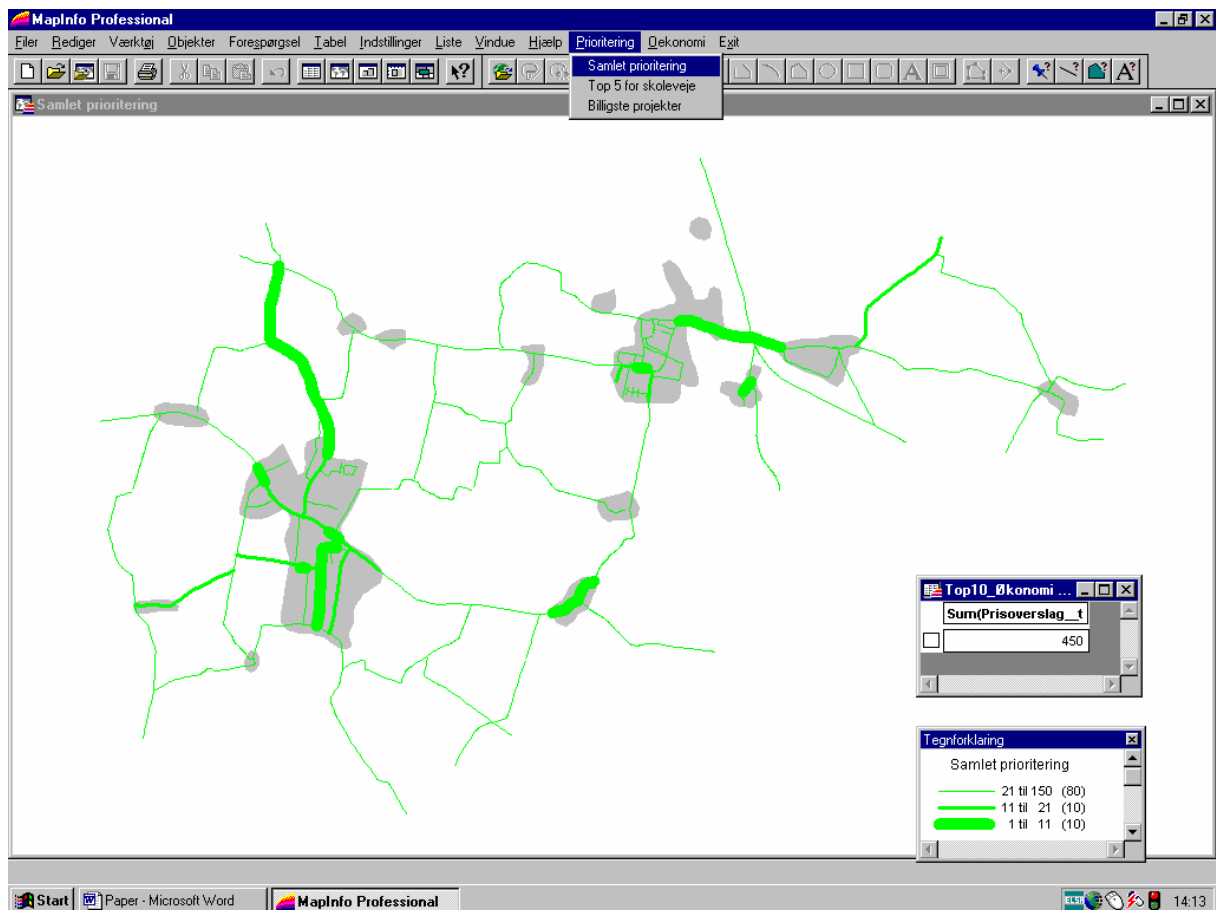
MapInfo Professional

Filer Rediger Værktøj Objekter Forespørgsel Tabel Indstillinger Liste Vindue Hjælp Prioritering Oekonomi Exit

Samlet prioritering
Top 5 for skoleveje
Billigste projekter

Samlet prioritering

Top10_Økonomi ...

Sum(Prisoverslag__t

450

Tegnforklaring

Samlet prioritering

21 til 150 (80)
11 til 21 (10)
1 til 11 (10)

Start Paper - Microsoft Word MapInfo Professional 14:13